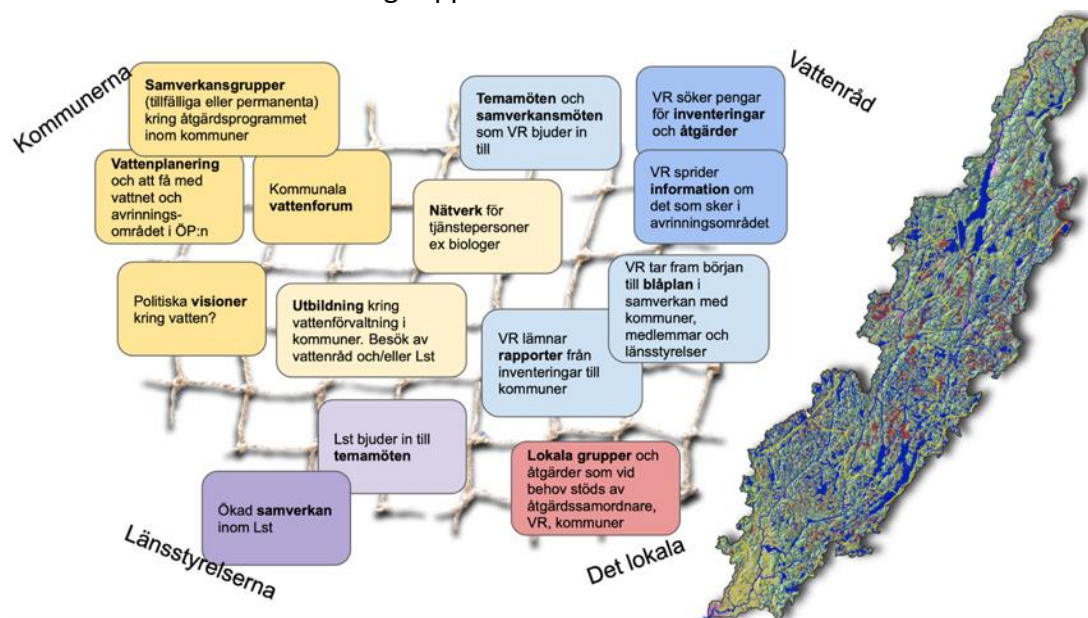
Kommunerna

Vattenråd

Samverkansgrupper (tillfälliga eller permanenta) kring åtgärdsprogrammet inom kommuner

Temamöten och samverkansmöten som VR bjuder in till

VR söker pengar för inventeringar och åtgärder

Vattenplanering och att få med vattnet och avrinningsområdet i ÖP:n

Kommunala vattenforum

Nätverk för tjänstepersoner ex biologer

VR sprider information om det som sker i avrinningsområdet

Politiska visioner kring vatten?

Utbildning kring vattenförvaltning i kommuner. Besök av vattenråd och/eller Lst

VR lämnar rapporter från inventeringar till kommuner

VR tar fram början till blåplan i samverkan med kommuner, medlemmar och länsstyrelser

Lst bjuder in till temamöten

Lokala grupper och åtgärder som vid behov stöds av åtgärdssamordnare, VR, kommuner

Ökad samverkan inom Lst

Länsstyrelserna

Det lokala